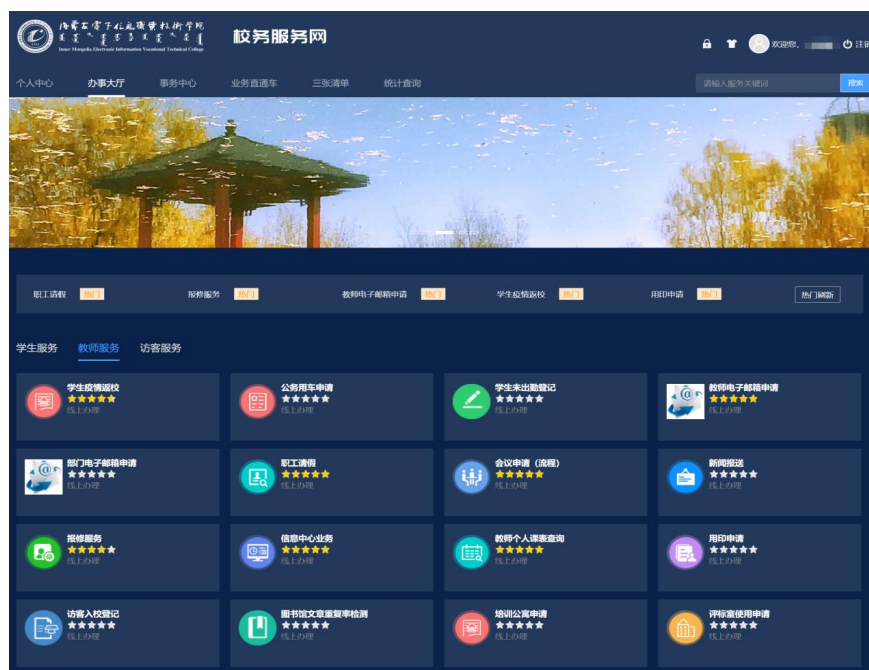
内蒙古电子信息职业技术学院
Inner Mongolia Electronic Information Vocational Technical College

校务服务网

欢迎您, 注

个人中心 办事大厅 事务中心 业务直通车 三张清单 统计查询

请输入服务关键词 搜索

职工请假 热门 报修服务 热门 教师电子邮箱申请 热门 学生疫情返校 热门 用印申请 热门 热门刷新

学生服务 教师服务 访客服务

学生疫情返校 ★★★★★ 线上办理

公务用车申请 ★★★★★ 线上办理

学生未出勤登记 ★★★★★ 线上办理

教师电子邮箱申请 ★★★★★ 线上办理

部门电子邮箱申请 ★★★★★ 线上办理

职工请假 ★★★★★ 线上办理

会议申请（流程） ★★★★★ 线上办理

新闻报送 ★★★★★ 线上办理

报修服务 ★★★★★ 线上办理

信息中心业务 ★★★★★ 线上办理

教师个人课表查询 ★★★★★ 线上办理

用印申请 ★★★★★ 线上办理

访客入校登记 ★★★★★ 线上办理

图书馆文章重复率检测 ★★★★★ 线上办理

培训公寓申请 ★★★★★ 线上办理

评标室使用申请 ★★★★★ 线上办理